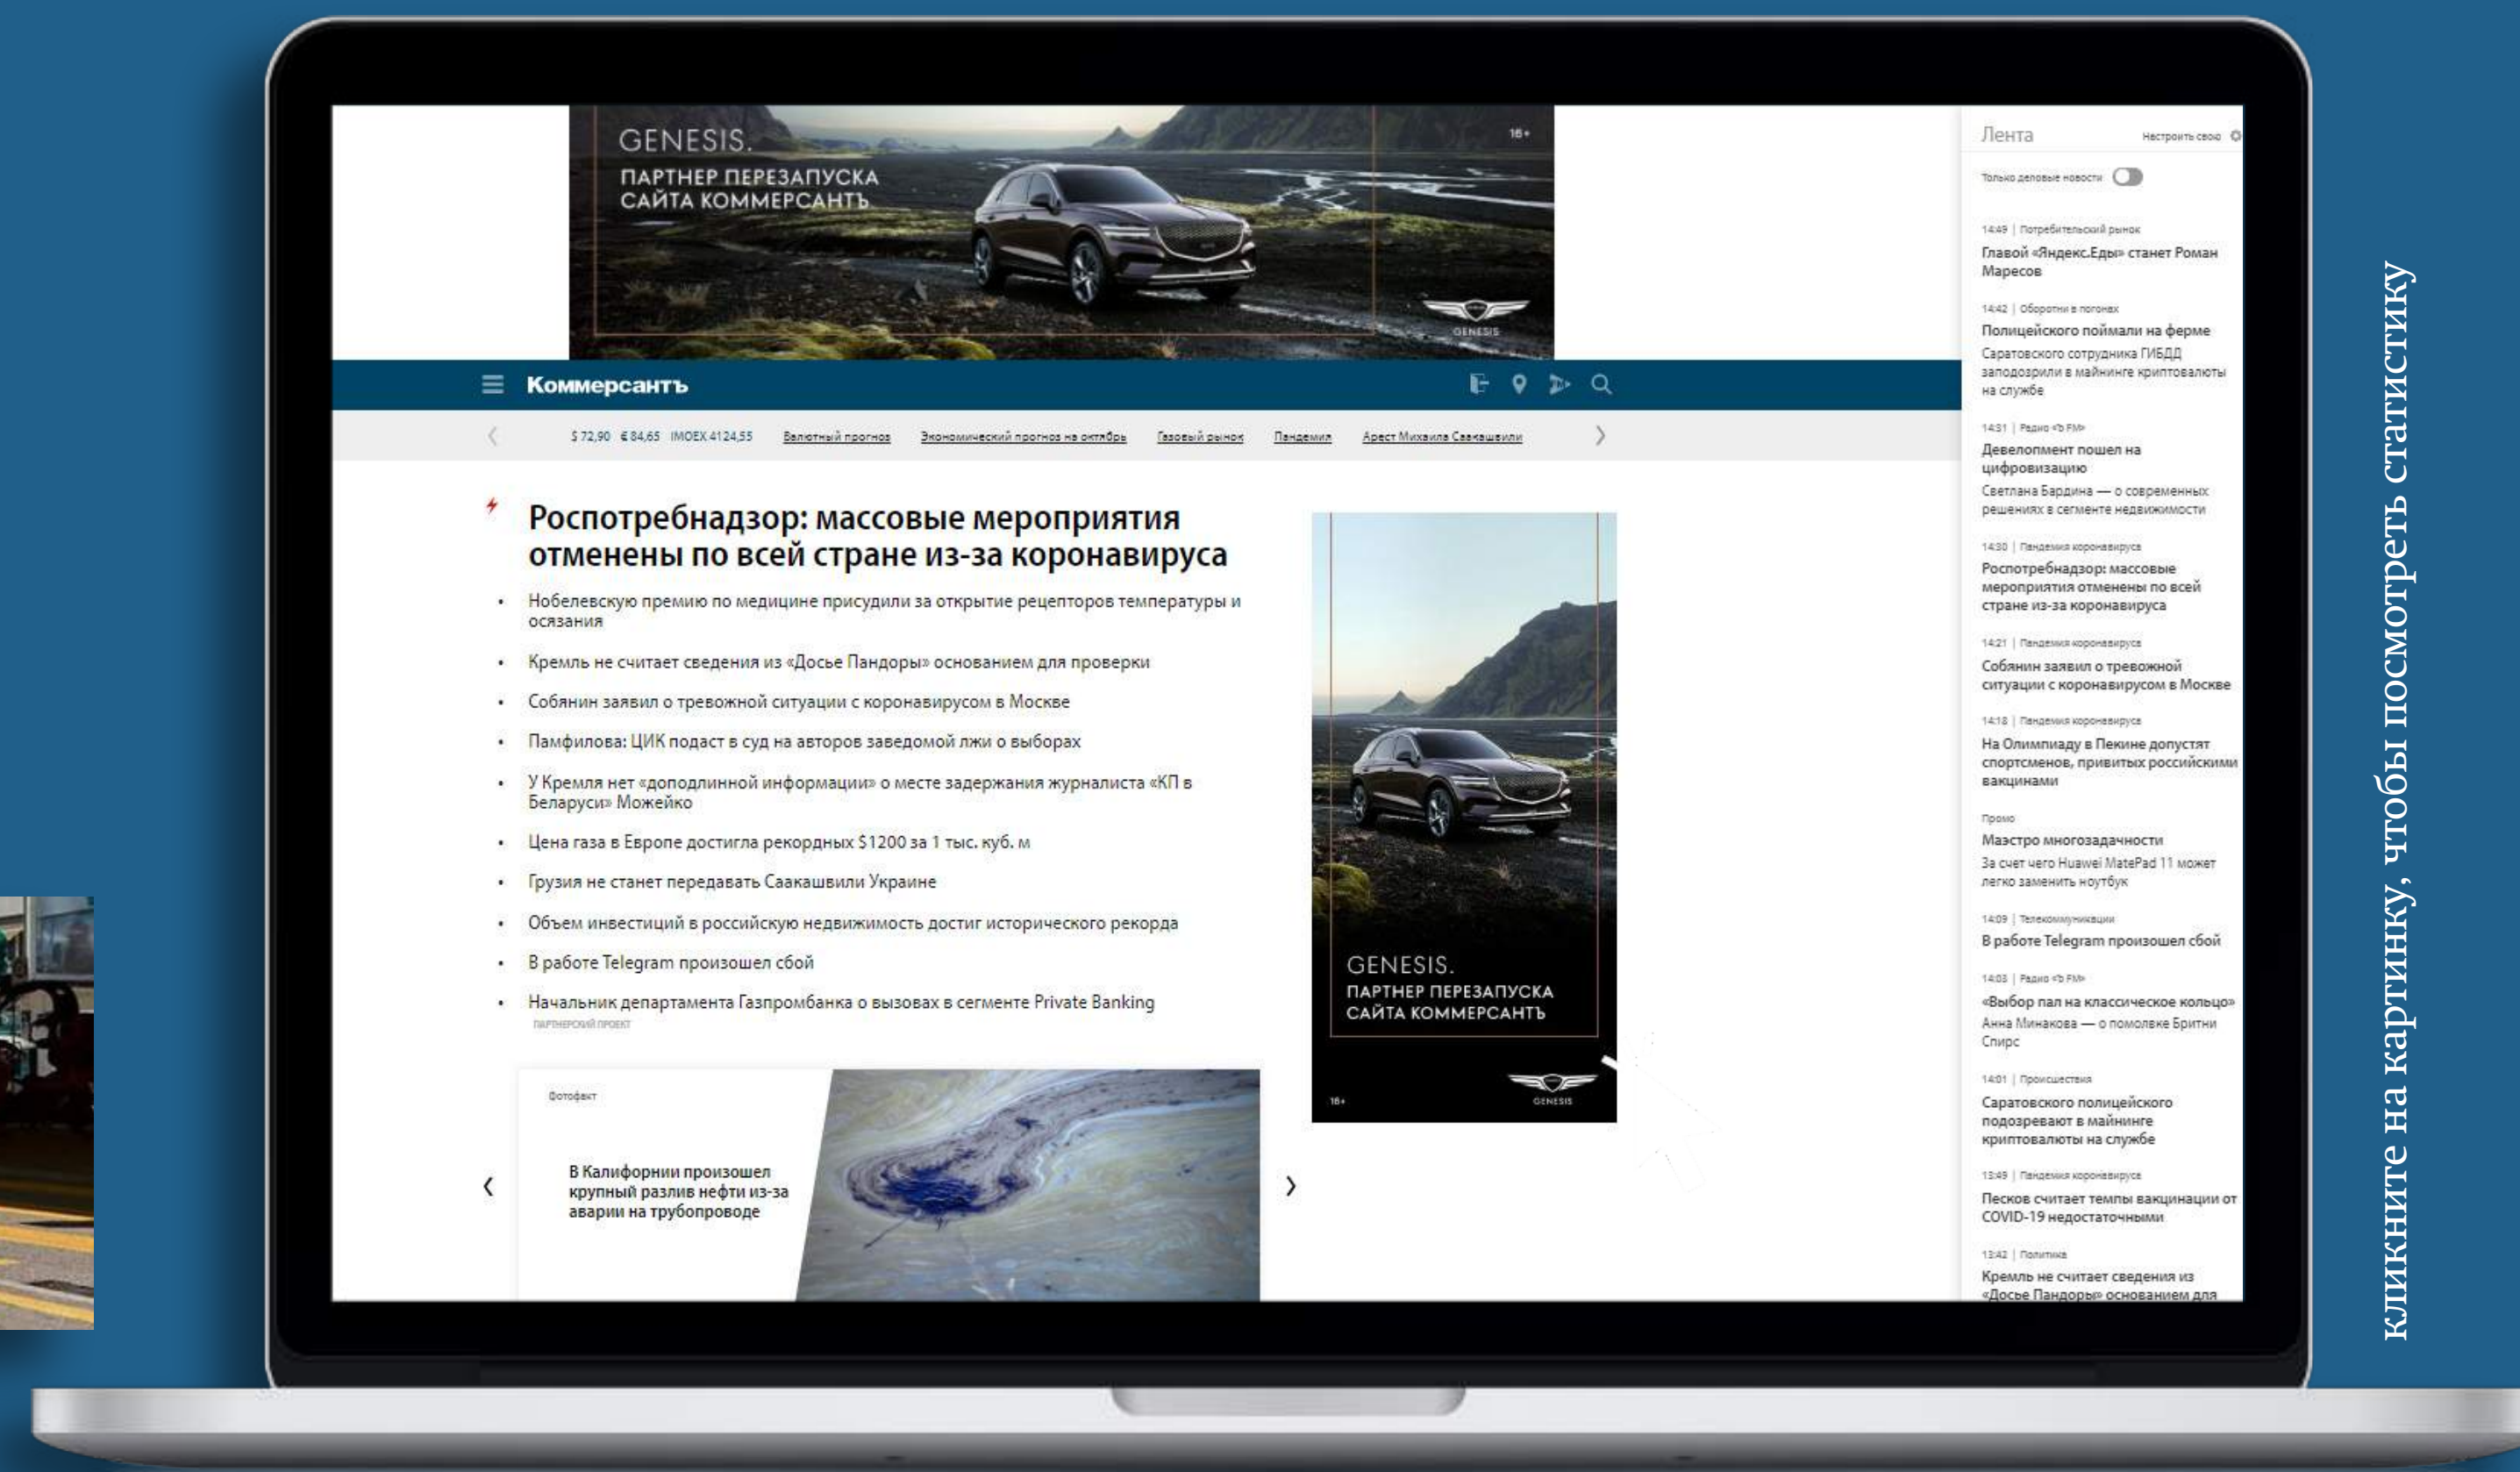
GENESIS.
ПАРТНЕР ПЕРЕЗАПУСКА САЙТА КОММЕРСАНТЪ

16+

GENESIS

Коммерсантъ

$ 72,90 € 84,65 IMOEX 4124,55 Валютный прогноз Экономический прогноз на октябрь Газовый рынок Пандемия Арест Михаила Саакашвили

Роспотребнадзор: массовые мероприятия отменены по всей стране из-за коронавируса

• Нобелевскую премию по медицине присудили за открытие рецепторов температуры и осязания
• Кремль не считает сведения из «Досье Пандоры» основанием для проверки
• Собянин заявил о тревожной ситуации с коронавирусом в Москве
• Памфилова: ЦИК подаст в суд на авторов заведомой лжи о выборах
• У Кремля нет «доподлинной информации» о месте задержания журналиста «КП в Беларуси» Можейко
• Цена газа в Европе достигла рекордных $1200 за 1 тыс. куб. м
• Грузия не станет передавать Саакашвили Украине
• Объем инвестиций в российскую недвижимость достиг исторического рекорда
• В работе Telegram произошел сбой
• Начальник департамента Газпромбанка о вызовах в сегменте Private Banking
ПАРТНЕРСКИЙ ПРОЕКТ

Фотофакт
В Калифорнии произошел крупный разлив нефти из-за аварии на трубопроводе

GENESIS.
ПАРТНЕР ПЕРЕЗАПУСКА САЙТА КОММЕРСАНТЪ
16+
GENESIS

Лента
Настроить свою
Только деловые новости

14:49 | Потребительский рынок
Главой «Яндекс.Еды» станет Роман Маресов

14:42 | Оборотни в погонах
Полицейского поймали на ферме
Саратовского сотрудника ГИБДД заподозрили в майнинге криптовалюты на службе

14:31 | Радио «Ъ FM»
Девелопмент пошел на цифровизацию
Светлана Бардина — о современных решениях в сегменте недвижимости

14:30 | Пандемия коронавируса
Роспотребнадзор: массовые мероприятия отменены по всей стране из-за коронавируса

14:21 | Пандемия коронавируса
Собянин заявил о тревожной ситуации с коронавирусом в Москве

14:18 | Пандемия коронавируса
На Олимпиаду в Пекине допустят спортсменов, привитых российскими вакцинами

Промо
Маэстро многозадачности
За счет чего Huawei MatePad 11 может легко заменить ноутбук

14:09 | Телекоммуникации
В работе Telegram произошел сбой

14:03 | Радио «Ъ FM»
«Выбор пал на классическое кольцо»
Анна Минакова — о помолвке Бритни Спирс

14:01 | Происшествия
Саратовского полицейского подозревают в майнинге криптовалюты на службе

13:49 | Пандемия коронавируса
Песков считает темпы вакцинации от COVID-19 недостаточными

13:42 | Политика
Кремль не считает сведения из «Досье Пандоры» основанием для

кликните на картинку, чтобы посмотреть статистику